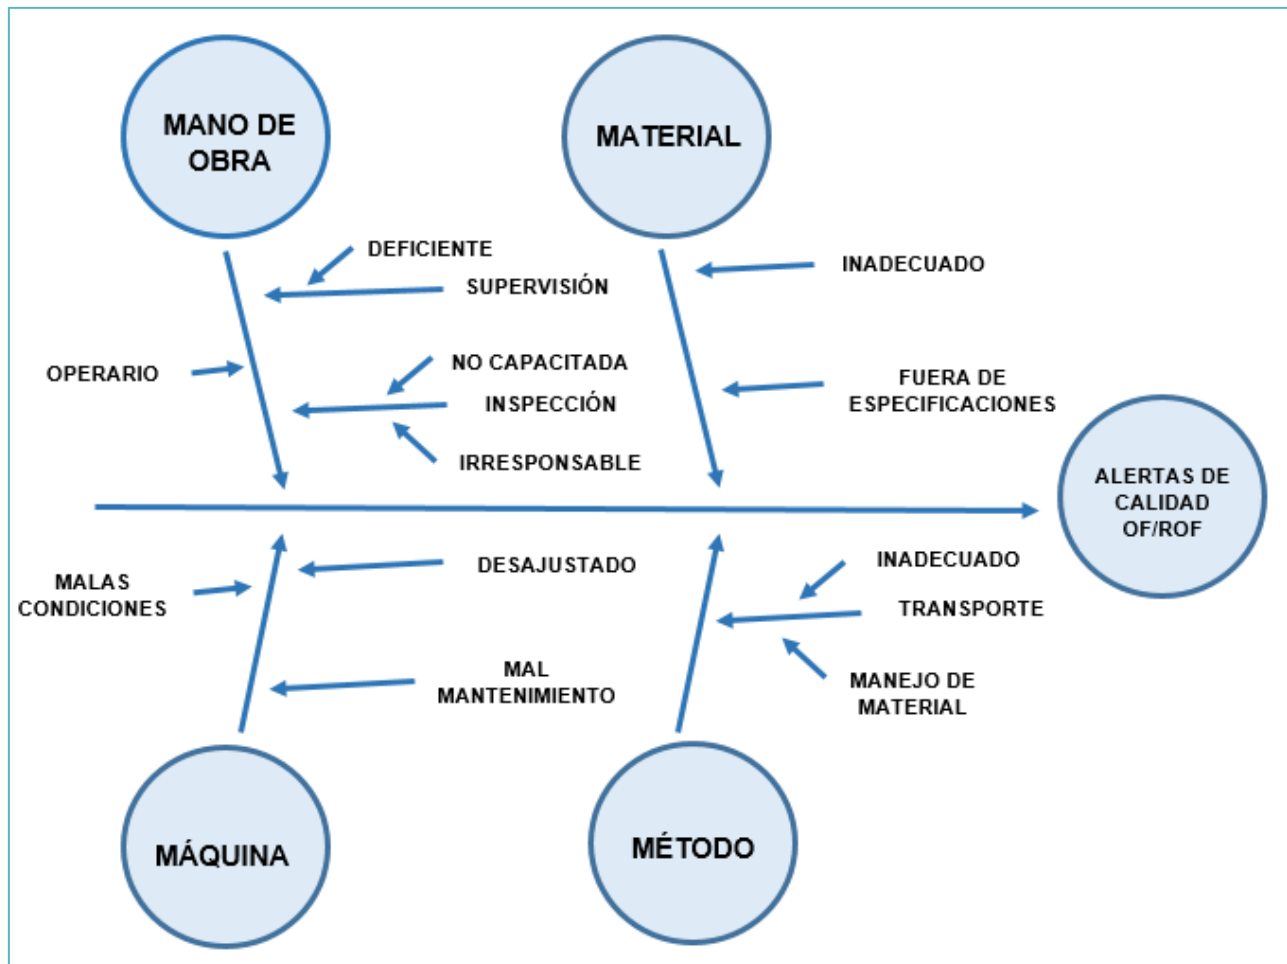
MANO DE OBRA

MATERIAL

DEFICIENTE

SUPERVISIÓN

INADECUADO

OPERARIO

NO CAPACITADA

INSPECCIÓN

IRRESPONSABLE

FUERA DE ESPECIFICACIONES

ALERTAS DE CALIDAD OF/ROF

MALAS CONDICIONES

DESAJUSTADO

INADECUADO

TRANSPORTE

MANEJO DE MATERIAL

MAL MANTENIMIENTO

MÁQUINA

MÉTODO